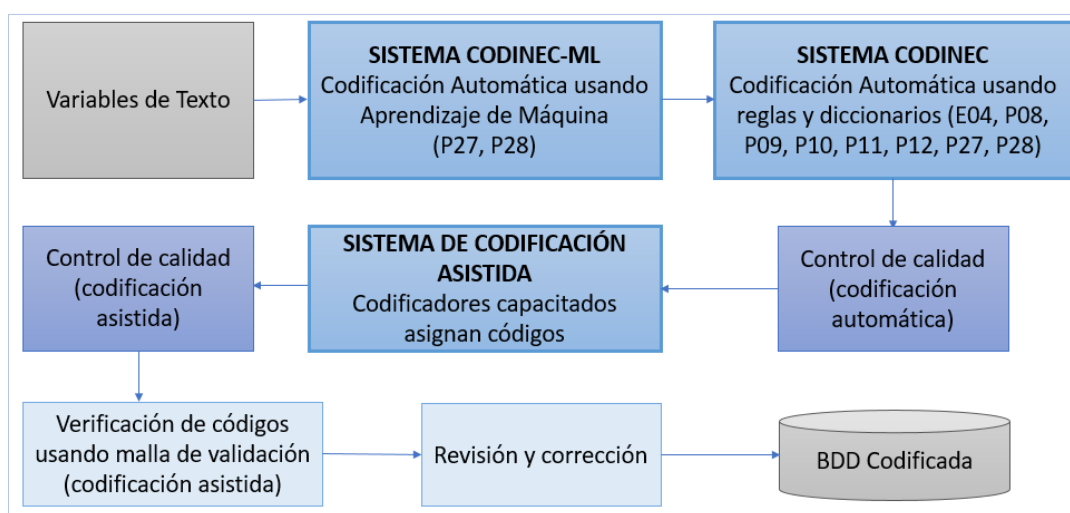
Variables de Texto

SISTEMA CODINEC-ML
Codificación Automática usando Aprendizaje de Máquina (P27, P28)

SISTEMA CODINEC
Codificación Automática usando reglas y diccionarios (E04, P08, P09, P10, P11, P12, P27, P28)

Control de calidad (codificación automática)

SISTEMA DE CODIFICACIÓN ASISTIDA
Codificadores capacitados asignan códigos

Control de calidad (codificación asistida)

Verificación de códigos usando malla de validación (codificación asistida)

Revisión y corrección

BDD Codificada